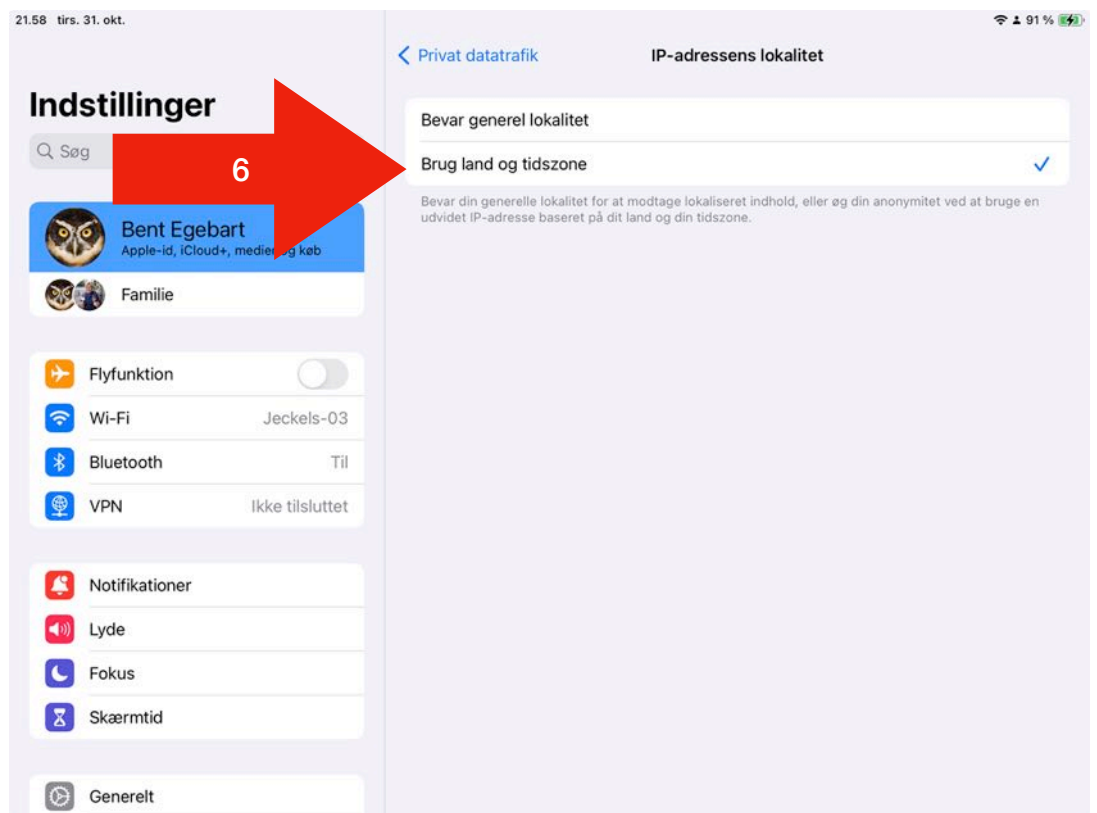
21.58 tirs. 31. okt.

91 %

Indstillinger

Søg

6

Bent Egebart
Apple-id, iCloud+, medie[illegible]g køb

Familie

Flyfunktion

Wi-Fi Jeckels-03

Bluetooth Til

VPN Ikke tilsluttet

Notifikationer

Lyde

Fokus

Skærmtid

Generelt

< Privat datatrafik

IP-adressens lokalitet

Bevar generel lokalitet

Brug land og tidszone ✓

Bevar din generelle lokalitet for at modtage lokaliseret indhold, eller øg din anonymitet ved at bruge en udvidet IP-adresse baseret på dit land og din tidszone.